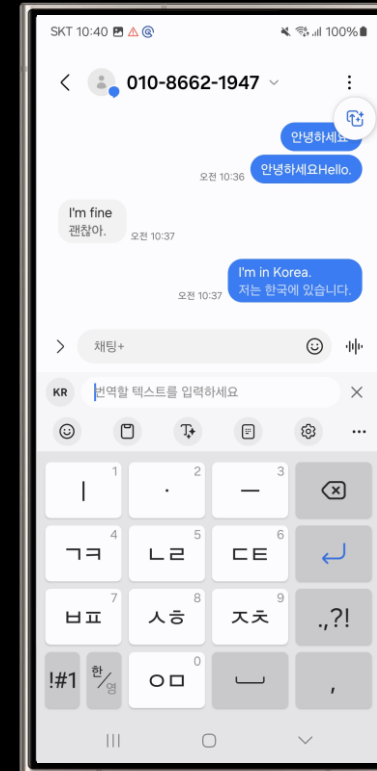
SKT 10:40
100%

010-8662-1947

안녕하세요

안녕하세요Hello.
오전 10:36

I'm fine
괜찮아.
오전 10:37

I'm in Korea.
저는 한국에 있습니다.
오전 10:37

채팅+

KR 번역할 텍스트를 입력하세요

1 ㅣ
2 ·
3 ㅡ
4 ㄱㅋ
5 ㄴㄹ
6 ㄷㅌ
7 ㅂㅍ
8 ㅅㅎ
9 ㅈㅊ
.,?!
!#1
한/영
0 ㅇㅁ
,